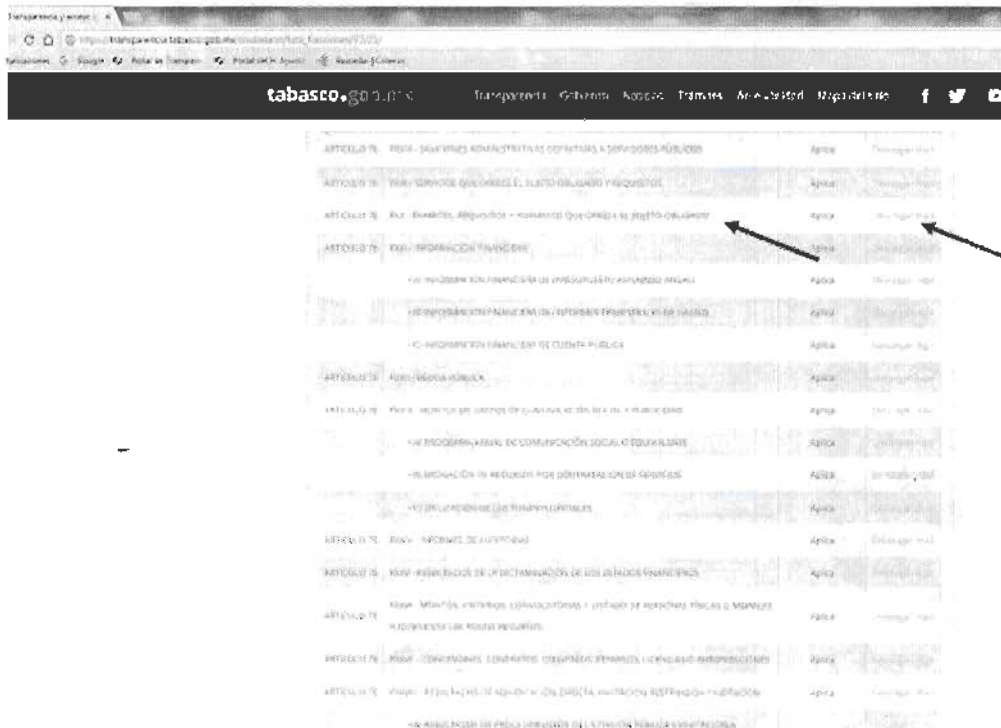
Transparencia y acceso | ×

https://transparencia.tabasco.gob.mx/ciudadano/lista_fracciones/97/20/

Aplicaciones Google Portal de Transparencia Portal SAIP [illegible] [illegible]

tabasco.gob.mx  Transparencia  Gobierno  Noticias  Trámites  Accesibilidad  Mapa del sitio

| | | | |
|---|---|---|---|
| ARTÍCULO 76 | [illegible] - SANCIONES ADMINISTRATIVAS DEFINITIVAS A SERVIDORES PÚBLICOS | Aplica | Descargar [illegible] |
| ARTÍCULO 76 | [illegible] - SERVICIOS QUE OFRECE EL SUJETO OBLIGADO Y REQUISITOS | Aplica | Descargar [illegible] |
| ARTÍCULO 76 | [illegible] - TRÁMITES, REQUISITOS Y FORMATOS QUE OFRECE EL SUJETO OBLIGADO | Aplica | Descargar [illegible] |
| ARTÍCULO 76 | XXIV - INFORMACIÓN FINANCIERA | Aplica | Descargar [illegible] |
| | - A) INFORMACIÓN FINANCIERA DE PRESUPUESTO ASIGNADO ANUAL | Aplica | Descargar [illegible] |
| | - B) INFORMACIÓN FINANCIERA DE INFORMES TRIMESTRALES DE GASTO | Aplica | Descargar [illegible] |
| | - C) INFORMACIÓN FINANCIERA DE CUENTA PÚBLICA | Aplica | Descargar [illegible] |
| ARTÍCULO 76 | XXV - DEUDA PÚBLICA | Aplica | Descargar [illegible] |
| ARTÍCULO 76 | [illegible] - MONTOS DE GASTOS DE COMUNICACIÓN SOCIAL Y PUBLICIDAD | Aplica | Descargar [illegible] |
| | - A) PROGRAMA ANUAL DE COMUNICACIÓN SOCIAL O EQUIVALENTE | Aplica | Descargar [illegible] |
| | - B) EROGACIÓN DE RECURSOS POR CONTRATACIÓN DE SERVICIOS | Aplica | Descargar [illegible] |
| | - C) UTILIZACIÓN DE LOS TIEMPOS OFICIALES | Aplica | Descargar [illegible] |
| ARTÍCULO 76 | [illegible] - INFORMES DE AUDITORÍAS | Aplica | Descargar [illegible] |
| ARTÍCULO 76 | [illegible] - RESULTADOS DE LA DICTAMINACIÓN DE LOS ESTADOS FINANCIEROS | Aplica | Descargar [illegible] |
| ARTÍCULO 76 | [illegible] - MONTOS, CRITERIOS, CONVOCATORIAS Y LISTADO DE PERSONAS FÍSICAS O MORALES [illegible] RECURSOS PÚBLICOS | Aplica | Descargar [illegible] |
| ARTÍCULO 76 | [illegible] - CONCESIONES, CONTRATOS, CONVENIOS, PERMISOS, LICENCIAS O AUTORIZACIONES | Aplica | Descargar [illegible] |
| ARTÍCULO 76 | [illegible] - RESULTADOS DE ADJUDICACIÓN DIRECTA, INVITACIÓN RESTRINGIDA Y LICITACIÓN | Aplica | Descargar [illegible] |
| | - A) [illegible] | | |